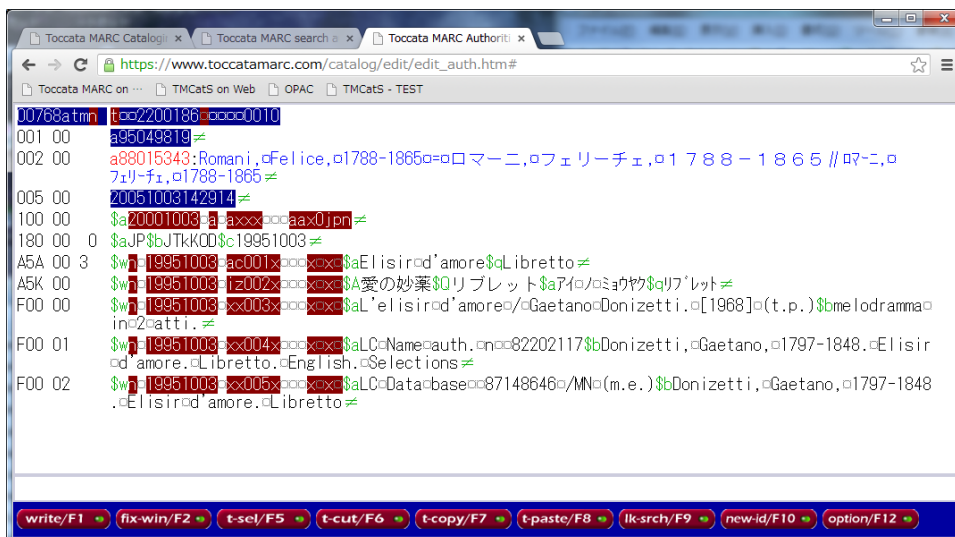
Toccata MARC Catalogi × | Toccata MARC search a × | Toccata MARC Authoriti ×

https://www.toccatamarc.com/catalog/edit/edit_auth.htm#

Toccata MARC on ··· | TMCatS on Web | OPAC | TMCatS - TEST

00768atmn t□□2200186□□□□□0010
001 00 a95049819≠
002 00 a88015343:Romani,□Felice,□1788-1865□=□ロマーニ,□フェリーチェ,□１７８８－１８６５//ﾛﾏｰﾆ,□ﾌｪﾘｰﾁｪ,□1788-1865≠
005 00 20051003142914≠
100 00 $a20001003□a□axxx□□□aax0jpn≠
180 00 0 $aJP$bJTkKOD$c19951003≠
A5A 00 3 $wn□19951003□ac001x□□□x□x□$aElisir□d'amore$qLibretto≠
A5K 00 $wn□19951003□iz002x□□□x□x□$A愛の妙薬$Qリブレット$aｱｲ□ﾉ□ﾐｮｳﾔｸ$qﾘﾌﾞﾚｯﾄ≠
F00 00 $wn□19951003□xx003x□□□x□x□$aL'elisir□d'amore□/□Gaetano□Donizetti.□[1968]□(t.p.)$bmelodramma□in□2□atti.≠
F00 01 $wn□19951003□xx004x□□□x□x□$aLC□Name□auth.□n□□82202117$bDonizetti,□Gaetano,□1797-1848.□Elisir□d'amore.□Libretto.□English.□Selections≠
F00 02 $wn□19951003□xx005x□□□x□x□$aLC□Data□base□□87148646□/MN□(m.e.)$bDonizetti,□Gaetano,□1797-1848.□Elisir□d'amore.□Libretto≠

write/F1 | fix-win/F2 | t-sel/F5 | t-cut/F6 | t-copy/F7 | t-paste/F8 | lk-srch/F9 | new-id/F10 | option/F12